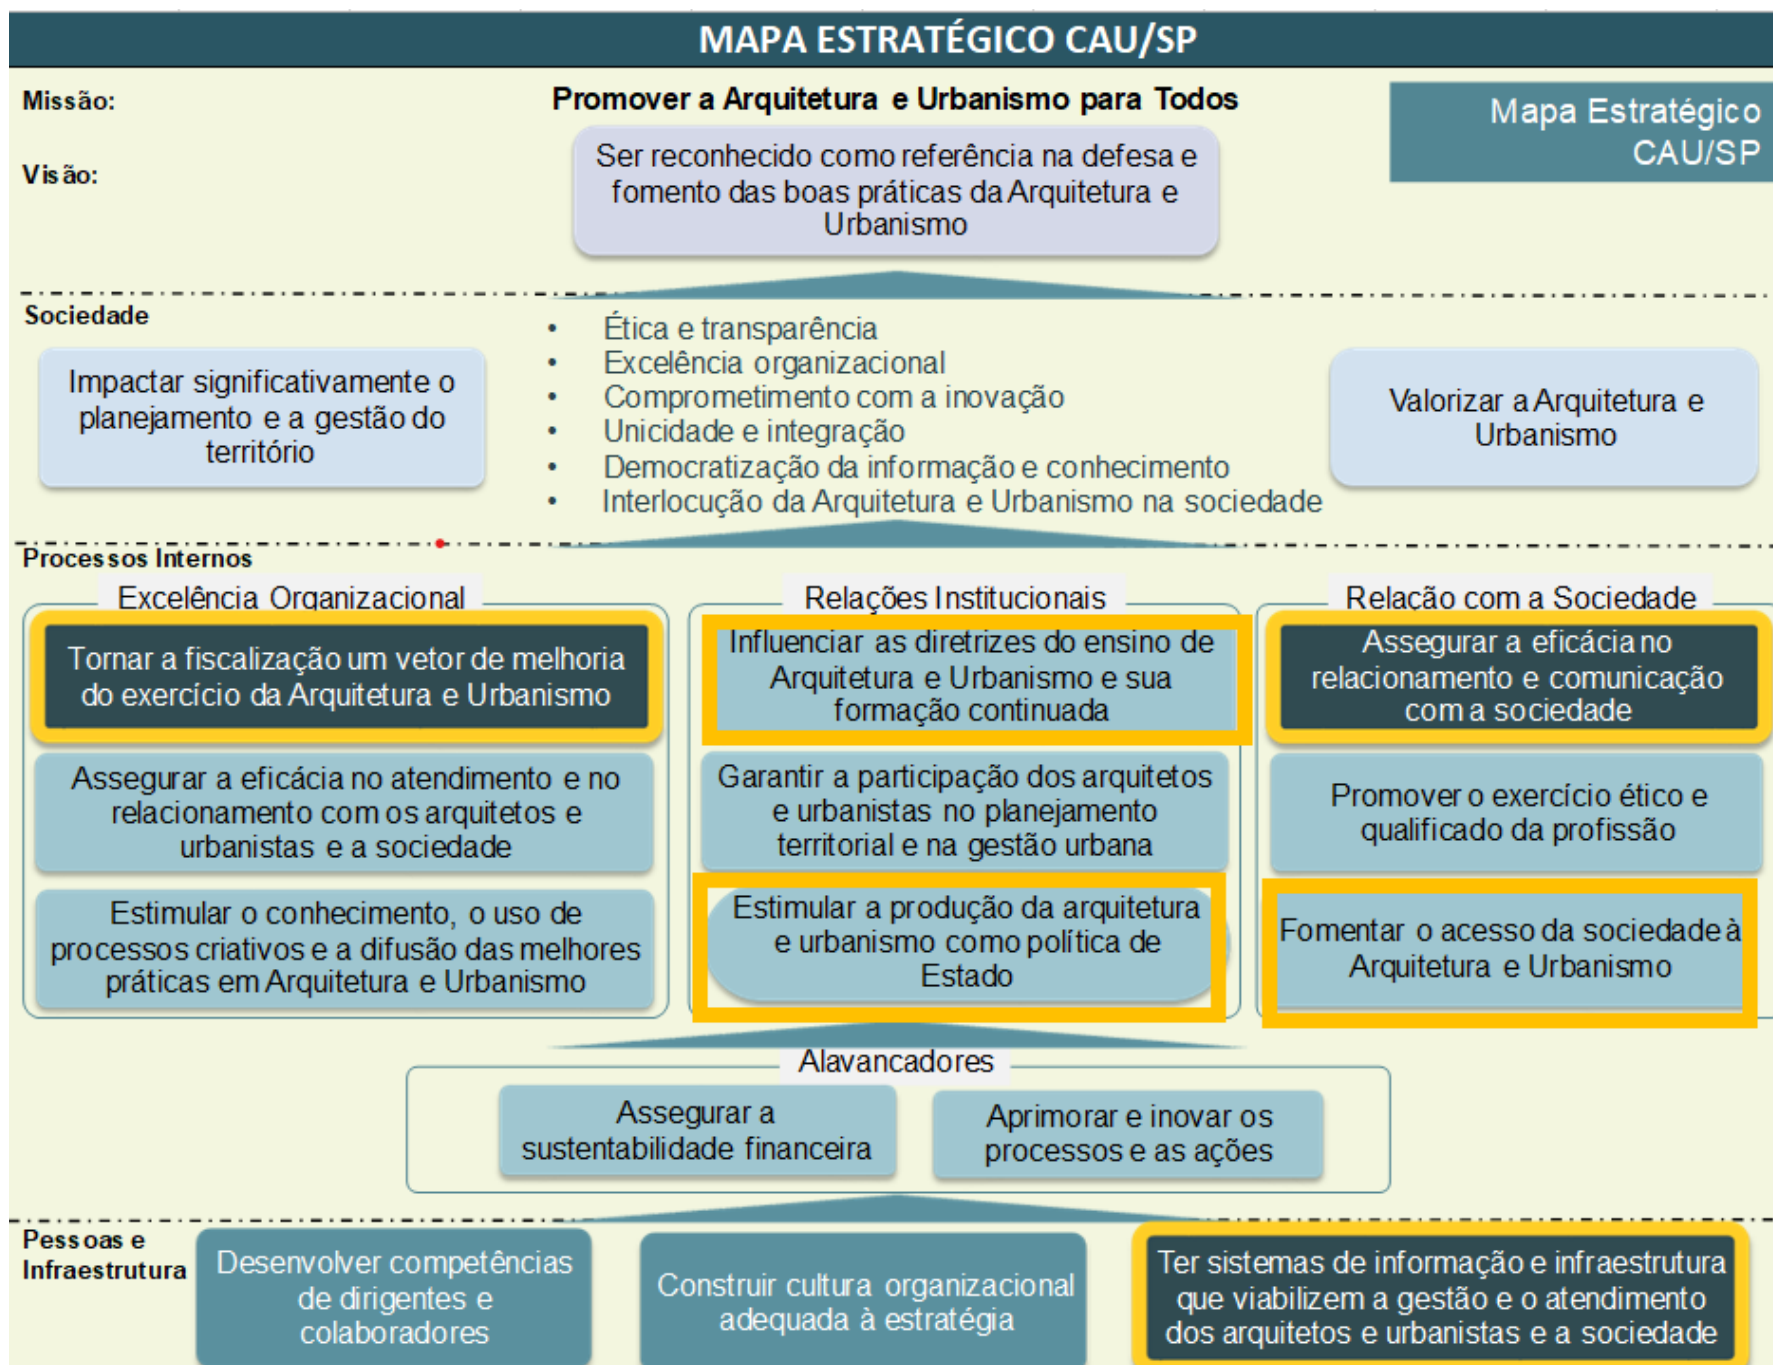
MAPA ESTRATÉGICO CAU/SP

Missão: Promover a Arquitetura e Urbanismo para Todos

Mapa Estratégico CAU/SP

Visão: Ser reconhecido como referência na defesa e fomento das boas práticas da Arquitetura e Urbanismo

Sociedade

Impactar significativamente o planejamento e a gestão do território

- Ética e transparência
- Excelência organizacional
- Comprometimento com a inovação
- Unicidade e integração
- Democratização da informação e conhecimento
- Interlocução da Arquitetura e Urbanismo na sociedade

Valorizar a Arquitetura e Urbanismo

Processos Internos

Excelência Organizacional

Tornar a fiscalização um vetor de melhoria do exercício da Arquitetura e Urbanismo

Assegurar a eficácia no atendimento e no relacionamento com os arquitetos e urbanistas e a sociedade

Estimular o conhecimento, o uso de processos criativos e a difusão das melhores práticas em Arquitetura e Urbanismo

Relações Institucionais

Influenciar as diretrizes do ensino de Arquitetura e Urbanismo e sua formação continuada

Garantir a participação dos arquitetos e urbanistas no planejamento territorial e na gestão urbana

Estimular a produção da arquitetura e urbanismo como política de Estado

Relação com a Sociedade

Assegurar a eficácia no relacionamento e comunicação com a sociedade

Promover o exercício ético e qualificado da profissão

Fomentar o acesso da sociedade à Arquitetura e Urbanismo

Alavancadores

Assegurar a sustentabilidade financeira

Aprimorar e inovar os processos e as ações

Pessoas e Infraestrutura

Desenvolver competências de dirigentes e colaboradores

Construir cultura organizacional adequada à estratégia

Ter sistemas de informação e infraestrutura que viabilizem a gestão e o atendimento dos arquitetos e urbanistas e a sociedade